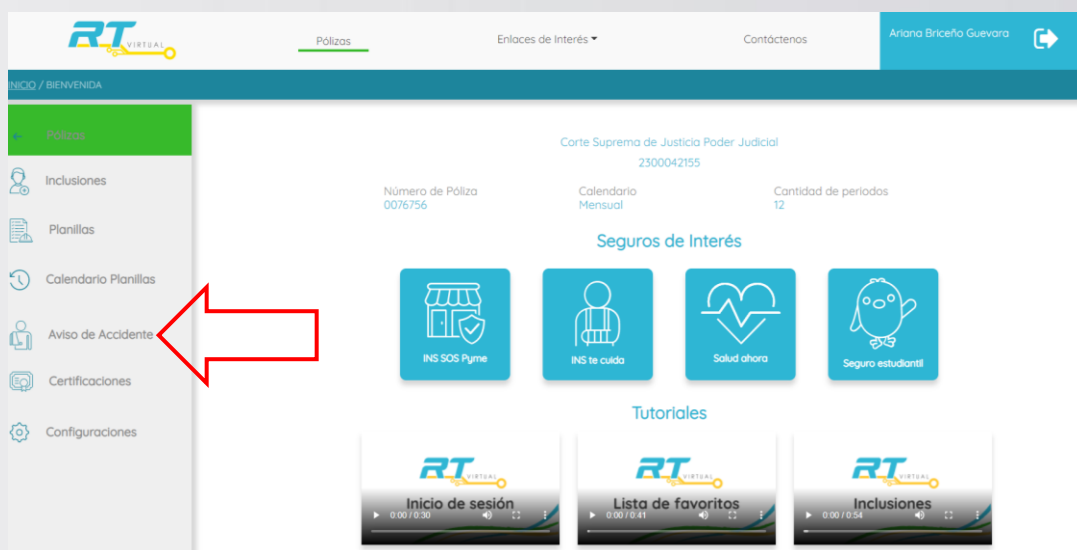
RT VIRTUAL

Pólizas

Enlaces de Interés

Contáctenos

Ariana Briceño Guevara

INICIO / BIENVENIDA

Pólizas

Inclusiones

Planillas

Calendario Planillas

Aviso de Accidente

Certificaciones

Configuraciones

Corte Suprema de Justicia Poder Judicial
2300042155

Número de Póliza
0076756

Calendario
Mensual

Cantidad de periodos
12

Seguros de Interés

INS SOS Pyme

INS te cuida

Salud ahora

Seguro estudiantil

Tutoriales

RT VIRTUAL
Inicio de sesión
0:00 / 0:30

RT VIRTUAL
Lista de favoritos
0:00 / 0:41

RT VIRTUAL
Inclusiones
0:00 / 0:54